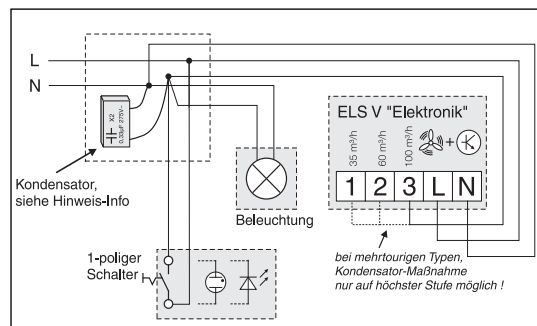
L

N

X2
0,33µF 275V~

Kondensator, siehe Hinweis-Info

Beleuchtung

ELS V "Elektronik"

35 m³/h

60 m³/h

100 m³/h

1 2 3 L N

bei mehrtourigen Typen, Kondensator-Maßnahme nur auf höchster Stufe möglich !

1-poliger Schalter